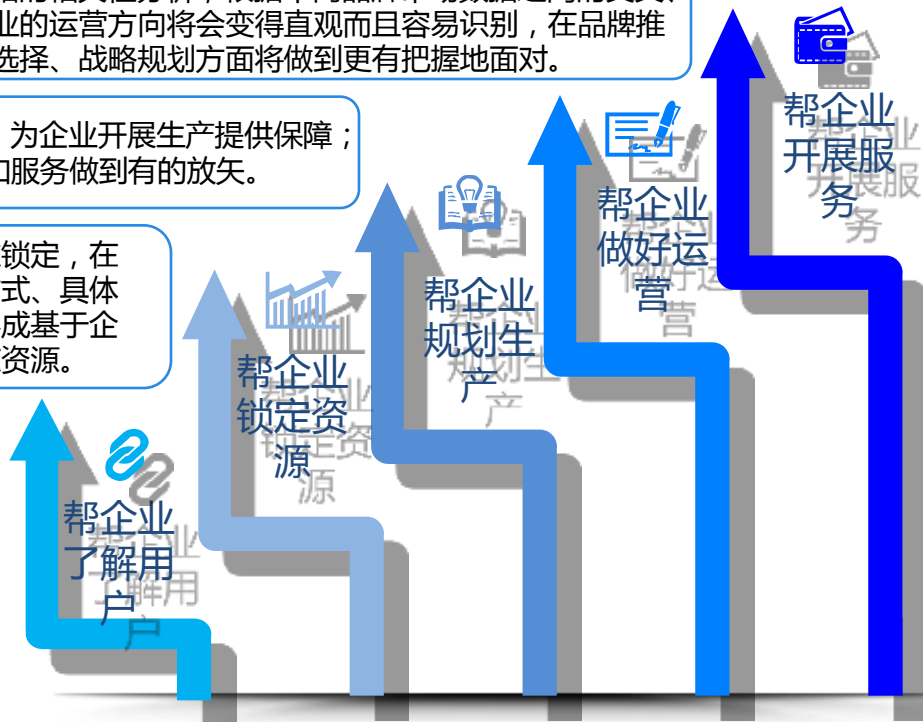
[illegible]
业的运营方向将会变得直观而且容易识别，在品牌推
选择、战略规划方面将做到更有把握地面对。

为企业开展生产提供保障；
加服务做到有的放矢。

锁定，在
式、具体
成基于企
资源。

帮企业开展服务

帮企业做好运营

帮企业规划生产

帮企业锁定资源

帮企业了解用户